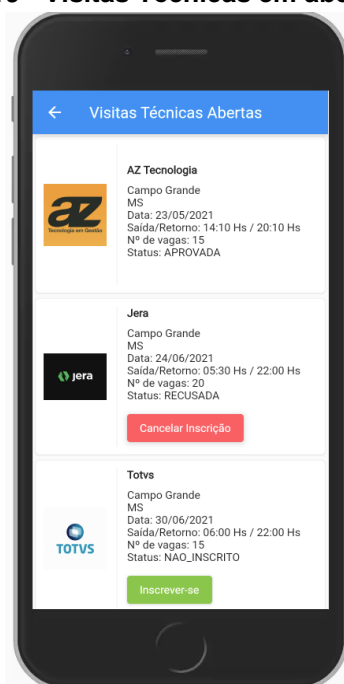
Visitas Técnicas em abe

← Visitas Técnicas Abertas

az
Tecnologia em Gestão

AZ Tecnologia
Campo Grande
MS
Data: 23/05/2021
Saída/Retorno: 14:10 Hs / 20:10 Hs
Nº de vagas: 15
Status: APROVADA

jera

Jera
Campo Grande
MS
Data: 24/06/2021
Saída/Retorno: 05:30 Hs / 22:00 Hs
Nº de vagas: 20
Status: RECUSADA

Cancelar Inscrição

TOTVS

Totvs
Campo Grande
MS
Data: 30/06/2021
Saída/Retorno: 06:00 Hs / 22:00 Hs
Nº de vagas: 15
Status: NAO_INSCRITO

Inscrever-se